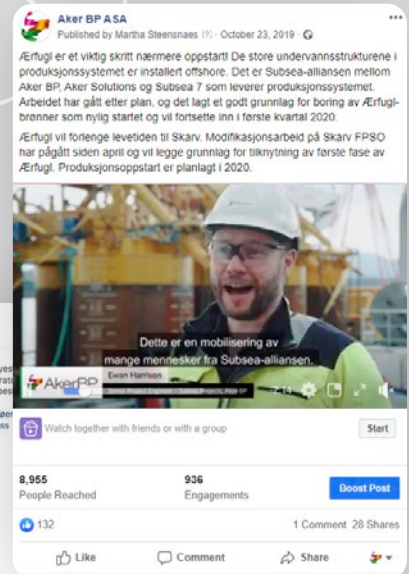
Aker BP ASA
Published by Martha Steensnaes · October 23, 2019 ·

Ærfugl er et viktig skritt nærmere oppstart! De store undervannsstrukturene i produksjonssystemet er installert offshore. Det er Subsea-alliansen mellom Aker BP, Aker Solutions og Subsea 7 som leverer produksjonssystemet. Arbeidet har gått etter plan, og det lagt et godt grunnlag for boring av Ærfugl-brønner som nylig startet og vil fortsette inn i første kvartal 2020.

Ærfugl vil forlenge levetiden til Skarv. Modifikasjonsarbeid på Skarv FPSO har pågått siden april og vil legge grunnlag for tilknytning av første fase av Ærfugl. Produksjonsoppstart er planlagt i 2020.

Dette er en mobilisering av mange mennesker fra Subsea-alliansen.

AkerBP
Ewan Harrison
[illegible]
2:16

Watch together with friends or with a group
Start

8,955
People Reached
936
Engagements
Boost Post

132
1 Comment 28 Shares

Like
Comment
Share